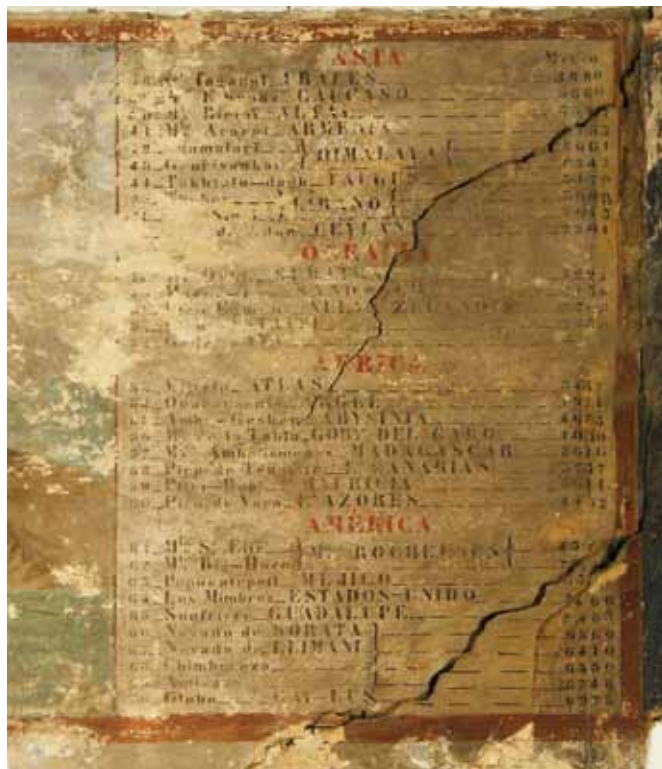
ASIA

Metro

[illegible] Cazagal CHALES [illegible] 5880
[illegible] CAUCASO 5660
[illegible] ALTAS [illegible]
41 Mᵗᵉ Ararat ARMENIA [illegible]
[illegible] HIMALAYA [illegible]
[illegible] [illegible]
44 Takhtatu-dagh TAURO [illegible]
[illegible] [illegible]
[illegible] CEYLAN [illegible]

OCEANIA

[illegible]
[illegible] ZELANDA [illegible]
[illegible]
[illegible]

AFRICA

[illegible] ATLAS 3467
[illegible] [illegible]
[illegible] ABYSINIA 4625
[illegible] Tabla GOB. DEL CABO 1056
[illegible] MADAGASCAR 2616
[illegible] Pico de Tenerife CANARIAS 3737
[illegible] MADERA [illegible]
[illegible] Pico de Vara AZORES 2432

AMERICA

61 Mᵗᵉ S. Elias Mᵗᵉ ROCHOSOS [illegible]
62 Mᵗᵉ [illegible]
63 Popocatepetl MEJICO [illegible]
64 Los Mimbres ESTADOS-UNIDOS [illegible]
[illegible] Soufriere GUADALUPE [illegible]
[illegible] Nevado de SORATA 6569
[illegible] Nevado de ILIMANI 6410
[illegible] Chimborazo 6450
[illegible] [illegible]
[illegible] Globo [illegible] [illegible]